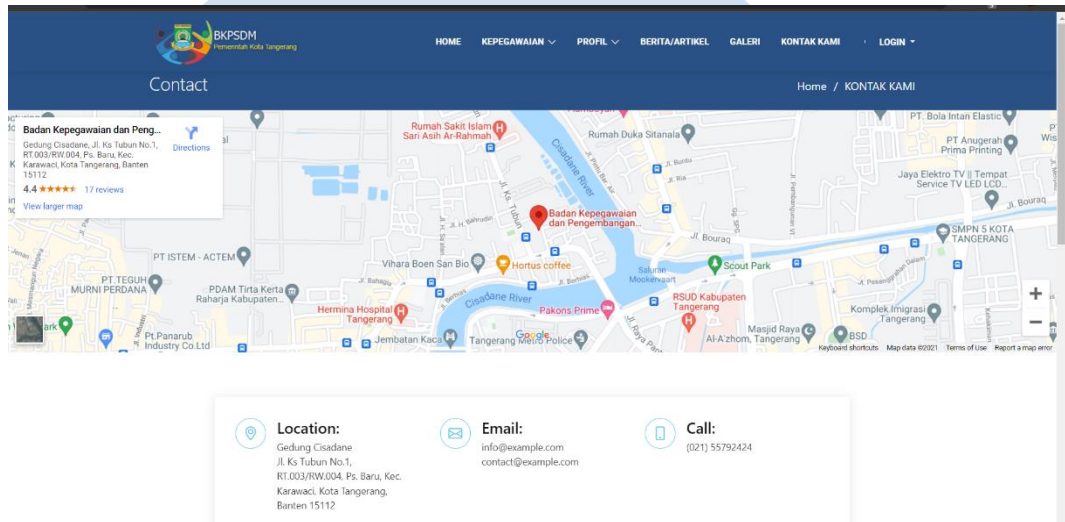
BKPSDM
Pemerintah Kota Tangerang

HOME KEPEGAWAIAN PROFIL BERITA/ARTIKEL GALERI KONTAK KAMI LOGIN

Contact

Home / KONTAK KAMI

Badan Kepegawaian dan Peng...
Gedung Cisadane, Jl. Ks Tubun No.1, RT.003/RW.004, Ps. Baru, Kec. Karawaci, Kota Tangerang, Banten 15112
4.4 ★★★★★ 17 reviews
View larger map
Directions

Rumah Sakit Islam Sari Asih Ar-Rahmah
Rumah Duka Sitanala
PT. Bola Intan Elastic
PT Anugerah Prima Printing
Jaya Elektro TV || Tempat Service TV LED LCD...
Cisadane River
Badan Kepegawaian dan Pengembangan...
Jl. Bouraq
SMPN 5 KOTA TANGERANG
PT ISTEM - ACTEM
Vihara Boen San Bio
Hortus coffee
Scout Park
PT TEGUH MURNI PERDANA
PDAM Tirta Kerta Raharja Kabupaten...
Saluran Mookervaart
RSUD Kabupaten Tangerang
Komplek Imigrasi Tangerang
Hermina Hospital Tangerang
Pakons Prime
Masjid Raya Al-A'zhom, Tangerang
BSD
Pt Panarub Industry Co.Ltd
Jembatan Kaca
Tangerang Metro Police
Google
Keyboard shortcuts Map data ©2021 Terms of Use Report a map error

Location:
Gedung Cisadane
Jl. Ks Tubun No.1, RT.003/RW.004, Ps. Baru, Kec. Karawaci, Kota Tangerang, Banten 15112

Email:
info@example.com
contact@example.com

Call:
(021) 55792424